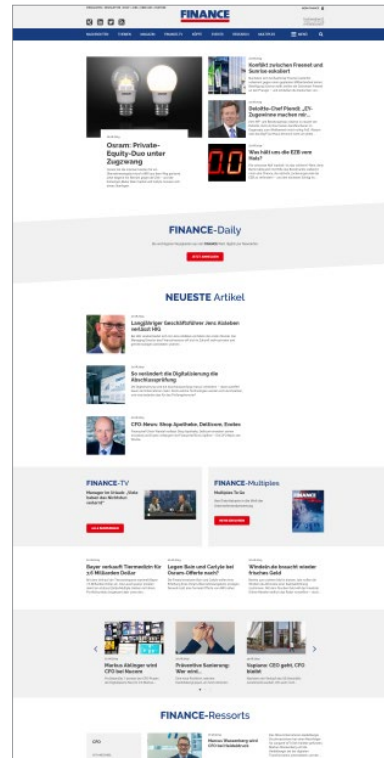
FINANCE

NACHRICHTEN THEMEN MAGAZIN FINANCE-TV KÖPFE EVENTS KARRIERE MULTIPLES MENÜ

Osram: Private-Equity-Duo unter Zugzwang

Konflikt zwischen Fresenius und Sunrise eskaliert

Deloitte-Chef Plendl: „EY-Zugewinne machen mir...

Was hält uns die EZB vom Hals?

FINANCE-Daily

JETZT ANMELDEN

NEUESTE Artikel

Langjähriger Geschäftsführer Jens Kuleben verlässt HIG

So verändert die Digitalisierung die Abschlussprüfung

CFO-News: Shop Apotheke, Delticom, Evotec

FINANCE-TV

FINANCE-Multiples

Bayer verkauft Tiermedizin für 7,6 Milliarden Dollar

Logos Bain und Carlyle bei Osram-Offerte nach?

Wirecard-Aktie braucht wieder frisches Geld

Markus Aklinger wird CFO bei Nuvare

Präventive Sanierung: Wer wird...

Voplamo CEO geht, CFO bleibt

FINANCE-Ressorts